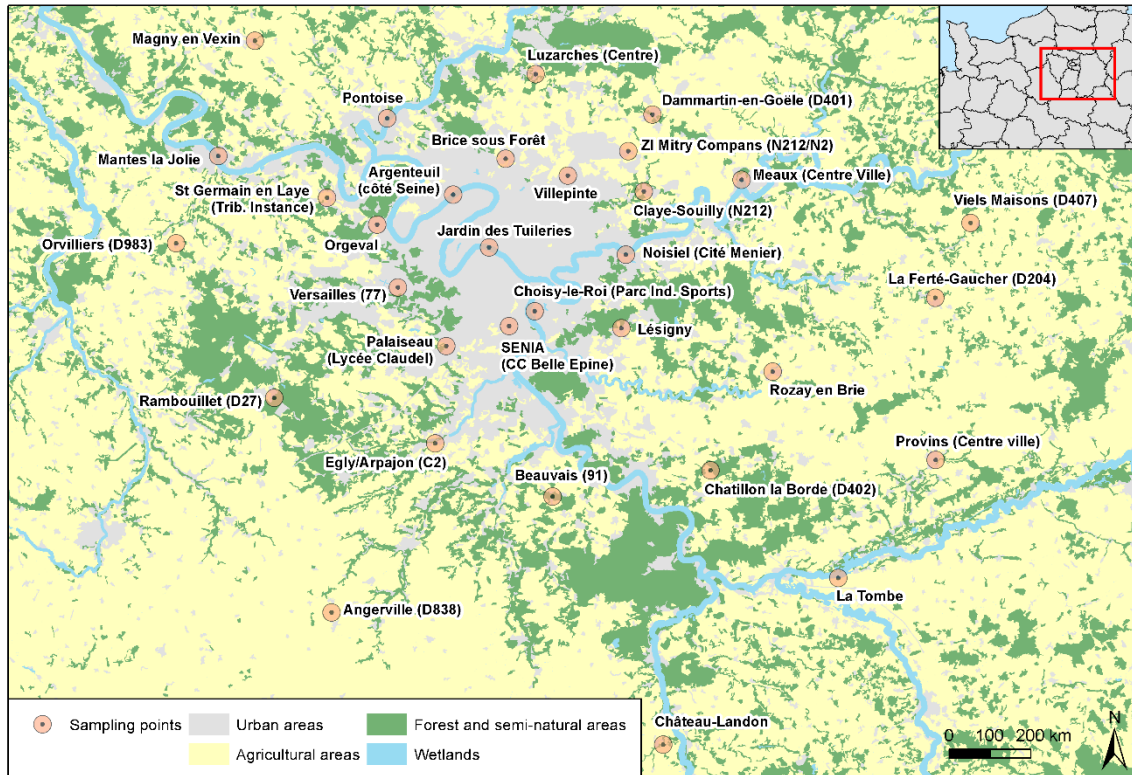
Magny en Vexin
Luzarches (Centre)
Dammartin-en-Goële (D401)
Pontoise
Brice sous Forêt
ZI Mitry Compans (N212/N2)
Mantes la Jolie
Argenteuil (côté Seine)
Villepinte
Meaux (Centre Ville)
St Germain en Laye (Trib. Instance)
Claye-Souilly (N212)
Viels Maisons (D407)
Orgeval
Jardin des Tuileries
Orvilliers (D983)
Noisiel (Cité Menier)
La Ferté-Gaucher (D204)
Versailles (77)
Choisy-le-Roi (Parc Ind. Sports)
Lésigny
Palaiseau (Lycée Claudel)
SENIA (CC Belle Epine)
Rozay en Brie
Rambouillet (D27)
Provins (Centre ville)
Egly/Arpajon (C2)
Beauvais (91)
Chatillon la Borde (D402)
La Tombe
Angerville (D838)
Château-Landon

Sampling points
Urban areas
Forest and semi-natural areas
Agricultural areas
Wetlands
0 100 200 km
N